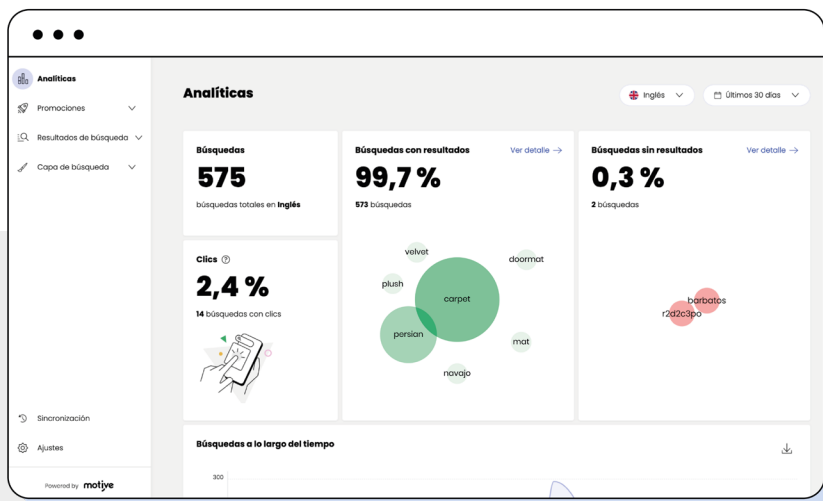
Analíticas

Promociones

Resultados de búsqueda

Capa de búsqueda

Sincronización

Ajustes

Powered by motive

Analíticas

Inglés

Últimos 30 días

Búsquedas

575

búsquedas totales en **Inglés**

Búsquedas con resultados

Ver detalle →

99,7 %

**573** búsquedas

Búsquedas sin resultados

Ver detalle →

0,3 %

**2** búsquedas

Clics

2,4 %

**14** búsquedas con clics

velvet

doormat

plush

carpet

persian

mat

navajo

barbatos

r2d2c3pa

Búsquedas a lo largo del tiempo

300